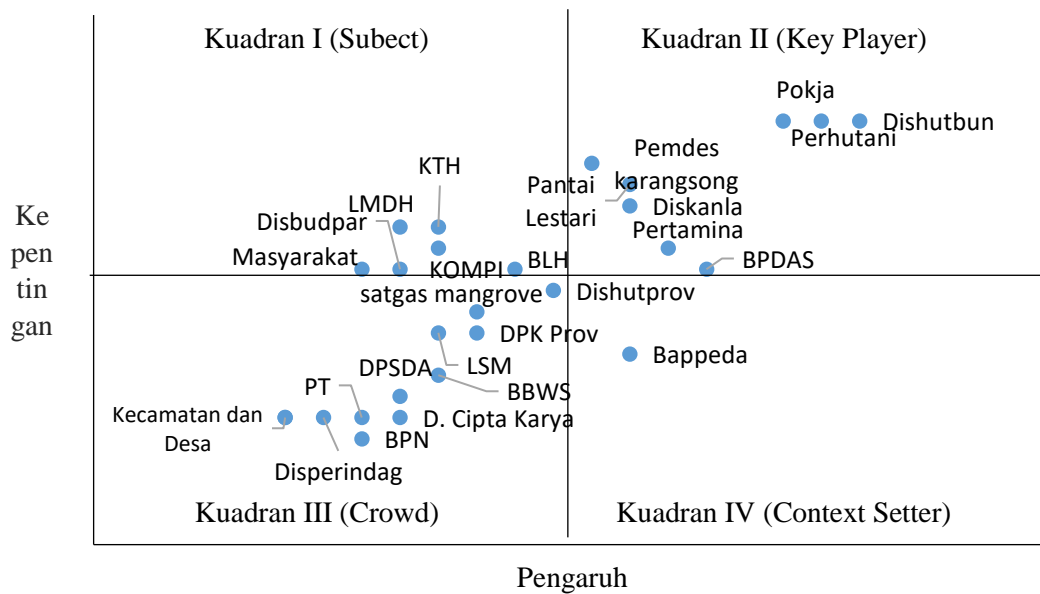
Kuadran I (Subect)

Kuadran II (Key Player)

Pokja

Dishutbun

Perhutani

Pemdes

Pantai

karangsong

Lestari

Diskanla

Pertamina

KTH

LMDH

Disbudpar

Masyarakat

KOMPI

BLH

BPDAS

satgas mangrove

Dishutprov

DPK Prov

Bappeda

LSM

DPSDA

BBWS

PT

Kecamatan dan Desa

D. Cipta Karya

BPN

Disperindag

Kuadran III (Crowd)

Kuadran IV (Context Setter)

Ke pen tin gan

Pengaruh